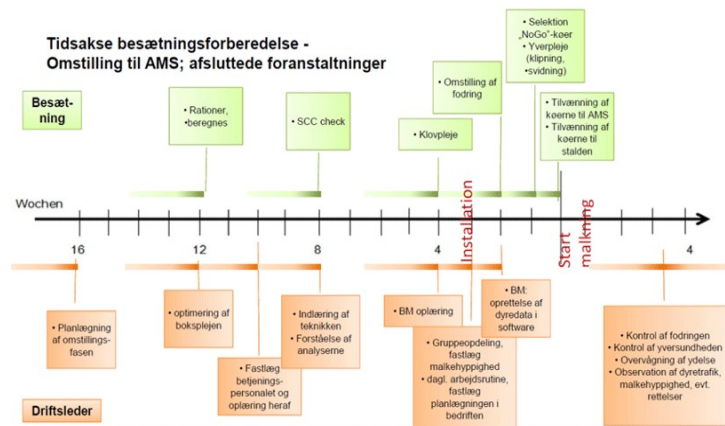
Tidsakse besætningsforberedelse -
Omstilling til AMS; afsluttede foranstaltninger

Besæt-ning

• Rationer, •beregnes

• SCC check

• Klovpleje

• Omstilling af fodring

• Selektion „NoGo"-køer
• Yverpleje (klipning, svidning)

• Tilvænning af køerne til AMS
• Tilvænning af køerne til stalden

Wochen

16

12

8

4

Installation

Start malkning

4

• Planlægning af omstillings-fasen

• optimering af boksplejen

• Fastlæg betjenings-personalet og oplæring heraf

• Indlæring af teknikken
• Forståelse af analyserne

• BM oplæring

• Gruppeopdeling, fastlæg malkehyppighed
• dagl. arbejdsrutine, fastlæg planlægningen i bedriften

• BM: oprettelse af dyredata i software

• Kontrol af fodringen
• Kontrol af yversundheden
• Overvågning af ydelse
• Observation af dyretrafik, malkehyppighed, evt. rettelser

Driftsleder